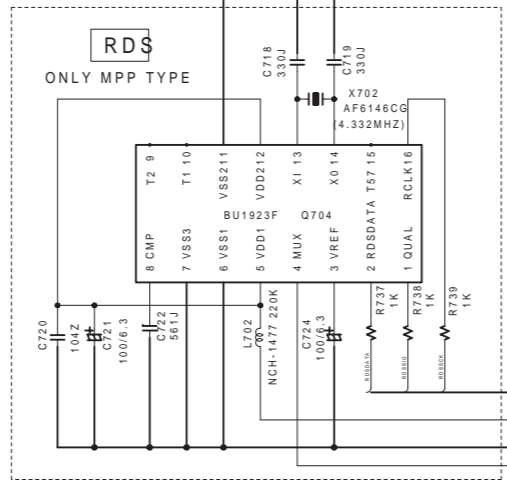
RDS

ONLY MPP TYPE

C718 330J

C719 330J

X702 AF6146CG (4.332MHZ)

T2 9

T1 10

VSS2 11

VDD2 12

XI 13

XO 14

T57 15

RCLK 16

BU1923F Q704

8 CMP

7 VSS3

6 VSS1

5 VDD1

4 MUX

3 VREF

2 RDSDATA

1 QUAL

C720 104Z

C721 100/6.3

C722 561J

L702 NCH-1477 220K

C724 100/6.3

R737 1K

R738 1K

R739 1K

RDSDATA

RDSQ

RDSCK